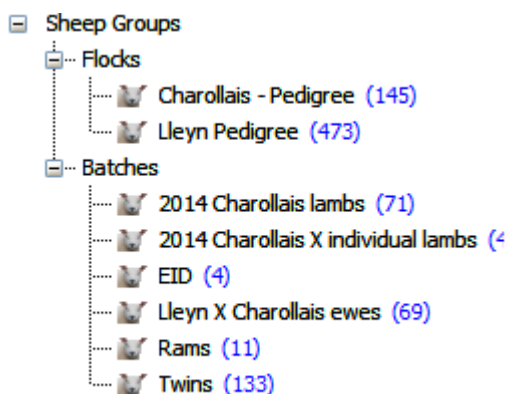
Sheep Groups
Flocks
Charollais - Pedigree (145)
Lleyn Pedigree (473)
Batches
2014 Charollais lambs (71)
2014 Charollais X individual lambs (4
EID (4)
Lleyn X Charollais ewes (69)
Rams (11)
Twins (133)